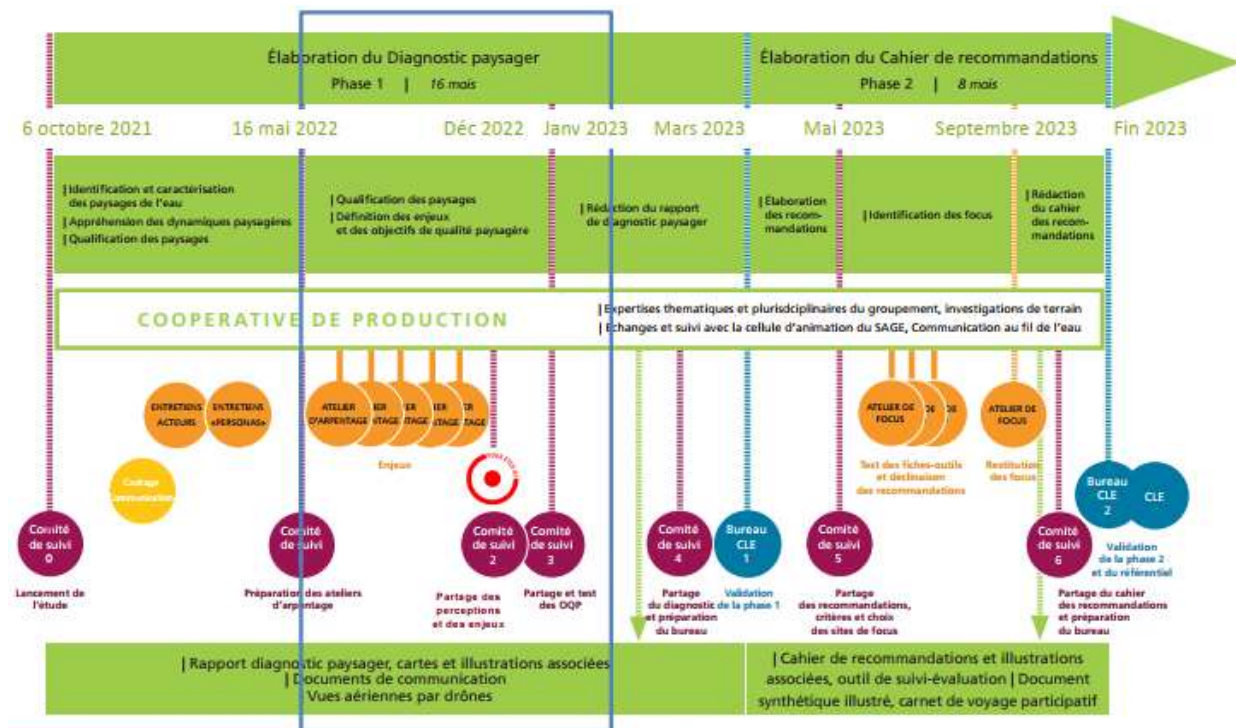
Élaboration du Diagnostic paysager
Phase 1 | 16 mois

Élaboration du Cahier de recommandations
Phase 2 | 8 mois

6 octobre 2021
16 mai 2022
Déc 2022
Janv 2023
Mars 2023
Mai 2023
Septembre 2023
Fin 2023

| Identification et caractérisation des paysages de l'eau
| Appréhension des dynamiques paysagères
| Qualification des paysages

| Qualification des paysages
| Définition des enjeux et des objectifs de qualité paysagère

| Rédaction du rapport de diagnostic paysager

| Élaboration des recommandations

| Identification des focus

| Rédaction du cahier des recommandations

COOPERATIVE DE PRODUCTION

| Expertises thematiques et plurisdciplinaires du groupement, investigations de terrain
| Echanges et suivi avec la cellule d'animation du SAGE, Communication au fil de l'eau

ENTRETIENS ACTEURS
ENTRETIENS «PERSONAS»

Cadrage Communication

ATELIER D'ARPENTAGE
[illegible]ER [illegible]TAGE
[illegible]ER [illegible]TAGE
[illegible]IER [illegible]TAGE
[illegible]TR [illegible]TAGE

Enjeux

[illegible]

ATELIER DE FOCUS
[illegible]

Test des fiches-outils et déclinaison des recommandations

ATELIER DE FOCUS

Restitution des focus

Comité de suivi 0
Lancement de l'étude

Comité de suivi
Préparation des ateliers d'arpentage

Comité de suivi 2
Partage des perceptions et des enjeux

Comité de suivi 3
Partage et test des OQP

Comité de suivi 4
Partage du diagnostic et préparation du bureau

Bureau CLE 1
Validation de la phase 1

Comité de suivi 5
Partage des recommandations, critères et choix des sites de focus

Comité de suivi 6
Partage du cahier des recommandations et préparation du bureau

Bureau CLE 2
CLE
Validation de la phase 2 et du référentiel

| Rapport diagnostic paysager, cartes et illustrations associées
| Documents de communication
| Vues aériennes par drônes

| Cahier de recommandations et illustrations associées, outil de suivi-évaluation | Document synthétique illustré, carnet de voyage participatif